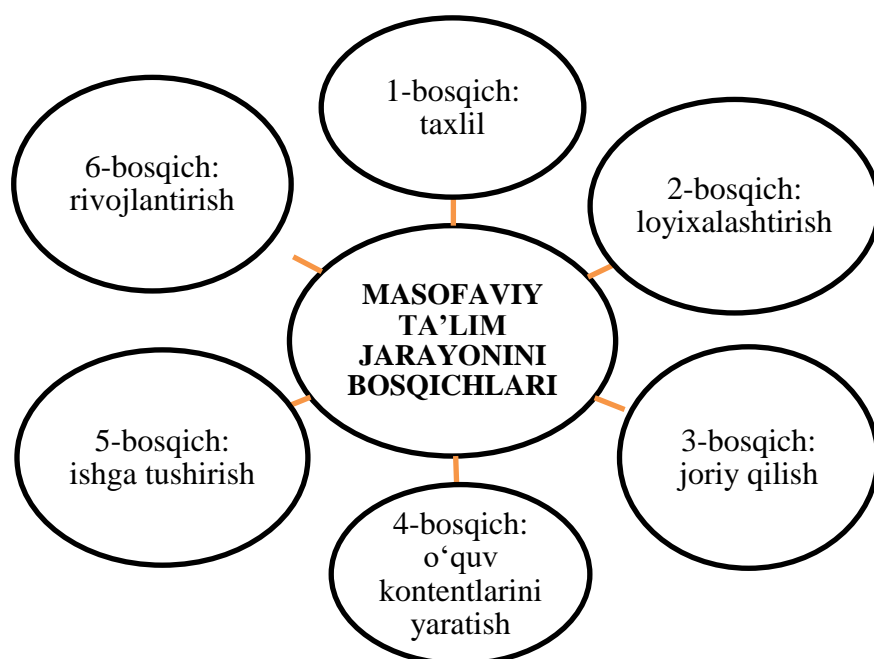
MASOFAVIY TA’LIM JARAYONINI BOSQICHLARI

1-bosqich: taxlil

2-bosqich: loyixalashtirish

3-bosqich: joriy qilish

4-bosqich: o‘quv kontentlarini yaratish

5-bosqich: ishga tushirish

6-bosqich: rivojlantirish